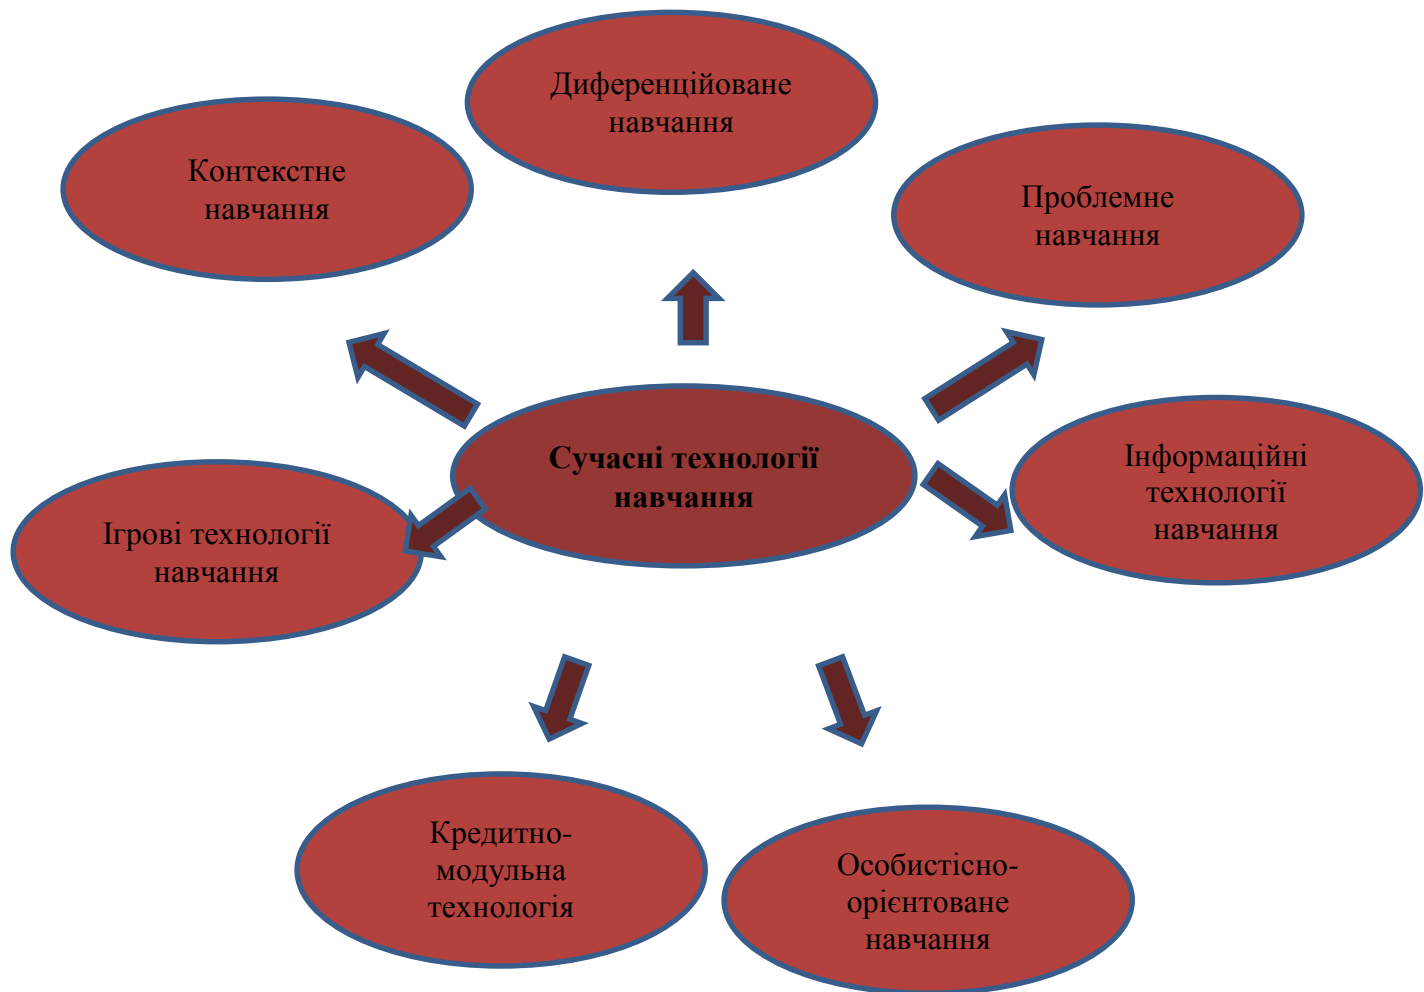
Диференційоване навчання

Контекстне навчання

Проблемне навчання

Сучасні технології навчання

Інформаційні технології навчання

Ігрові технології навчання

Кредитно-модульна технологія

Особистісно-орієнтоване навчання